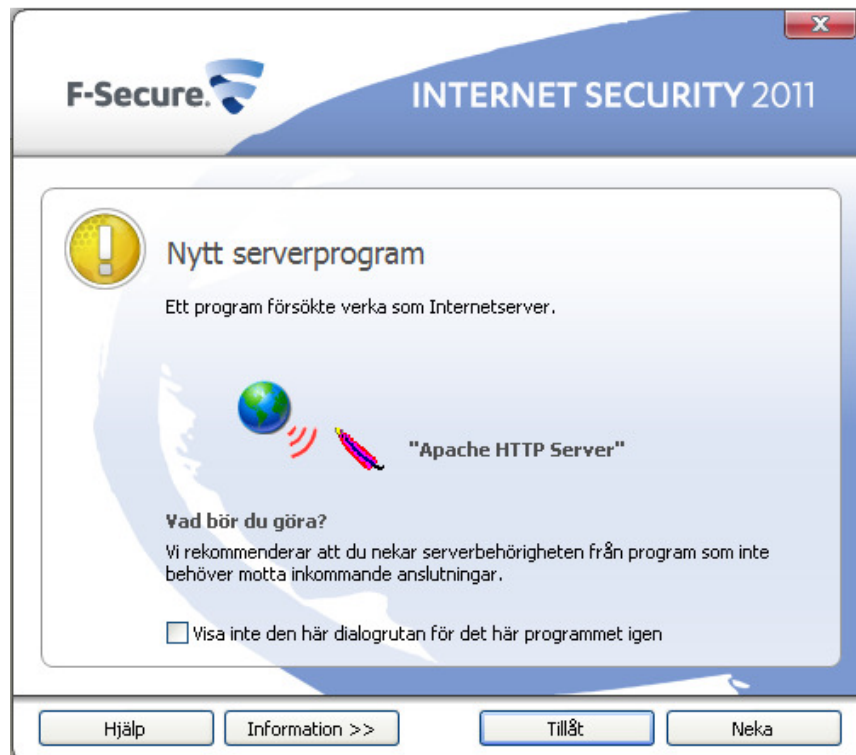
F-Secure.

INTERNET SECURITY 2011

Nytt serverprogram

Ett program försökte verka som Internetserver.

"Apache HTTP Server"

Vad bör du göra?

Vi rekommenderar att du nekar serverbehörigheten från program som inte behöver motta inkommande anslutningar.

Visa inte den här dialogrutan för det här programmet igen

Hjälp

Information >>

Tillåt

Neka